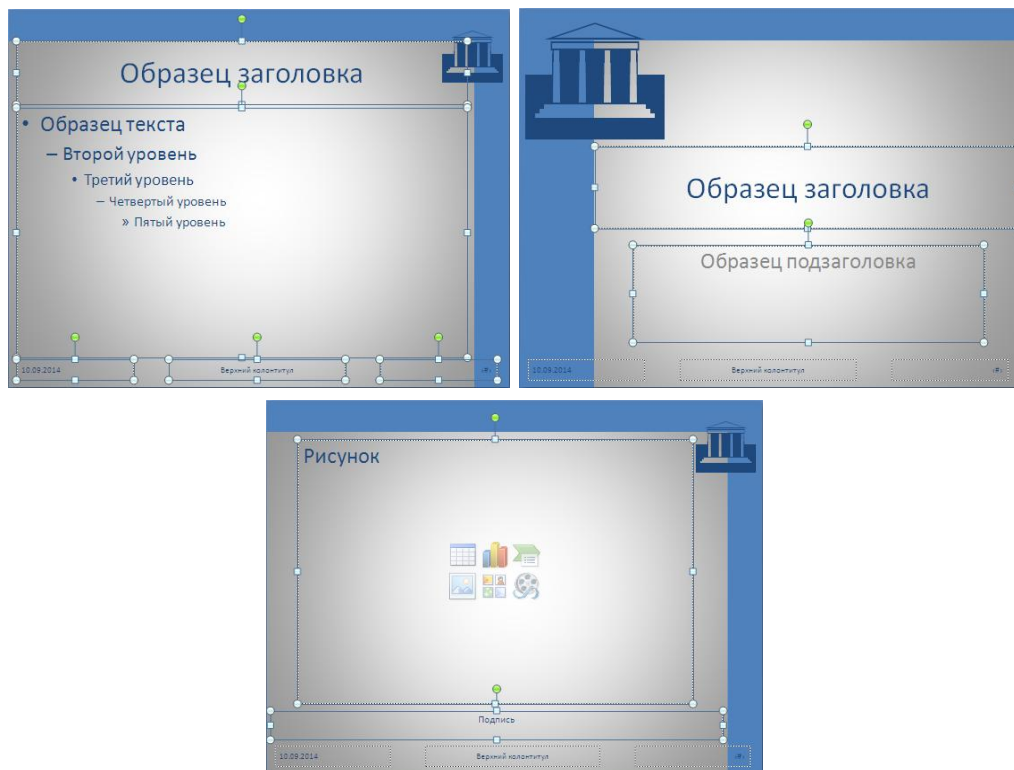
Образец заголовка

• Образец текста
– Второй уровень
• Третий уровень
– Четвертый уровень
» Пятый уровень

10.09.2014
Верхний колонтитул
‹#›

Образец заголовка

Образец подзаголовка

10.09.2014
Верхний колонтитул
‹#›

Рисунок

Подпись

10.09.2014
Верхний колонтитул
‹#›